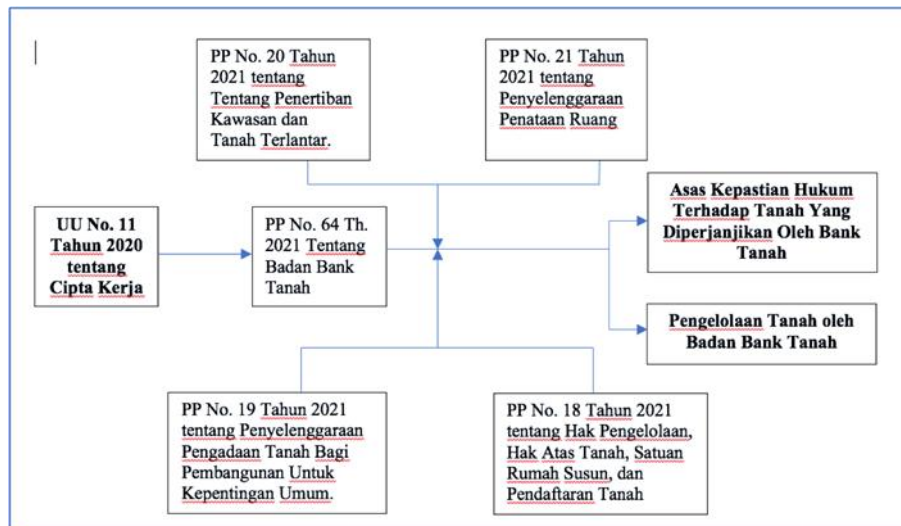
PP No. 20 Tahun 2021 tentang Tentang Penertiban Kawasan dan Tanah Terlantar.

PP No. 21 Tahun 2021 tentang Penyelenggaraan Penataan Ruang

UU No. 11 Tahun 2020 tentang Cipta Kerja

PP No. 64 Th. 2021 Tentang Badan Bank Tanah

Asas Kepastian Hukum Terhadap Tanah Yang Diperjanjikan Oleh Bank Tanah

Pengelolaan Tanah oleh Badan Bank Tanah

PP No. 19 Tahun 2021 tentang Penyelenggaraan Pengadaan Tanah Bagi Pembangunan Untuk Kepentingan Umum.

PP No. 18 Tahun 2021 tentang Hak Pengelolaan, Hak Atas Tanah, Satuan Rumah Susun, dan Pendaftaran Tanah